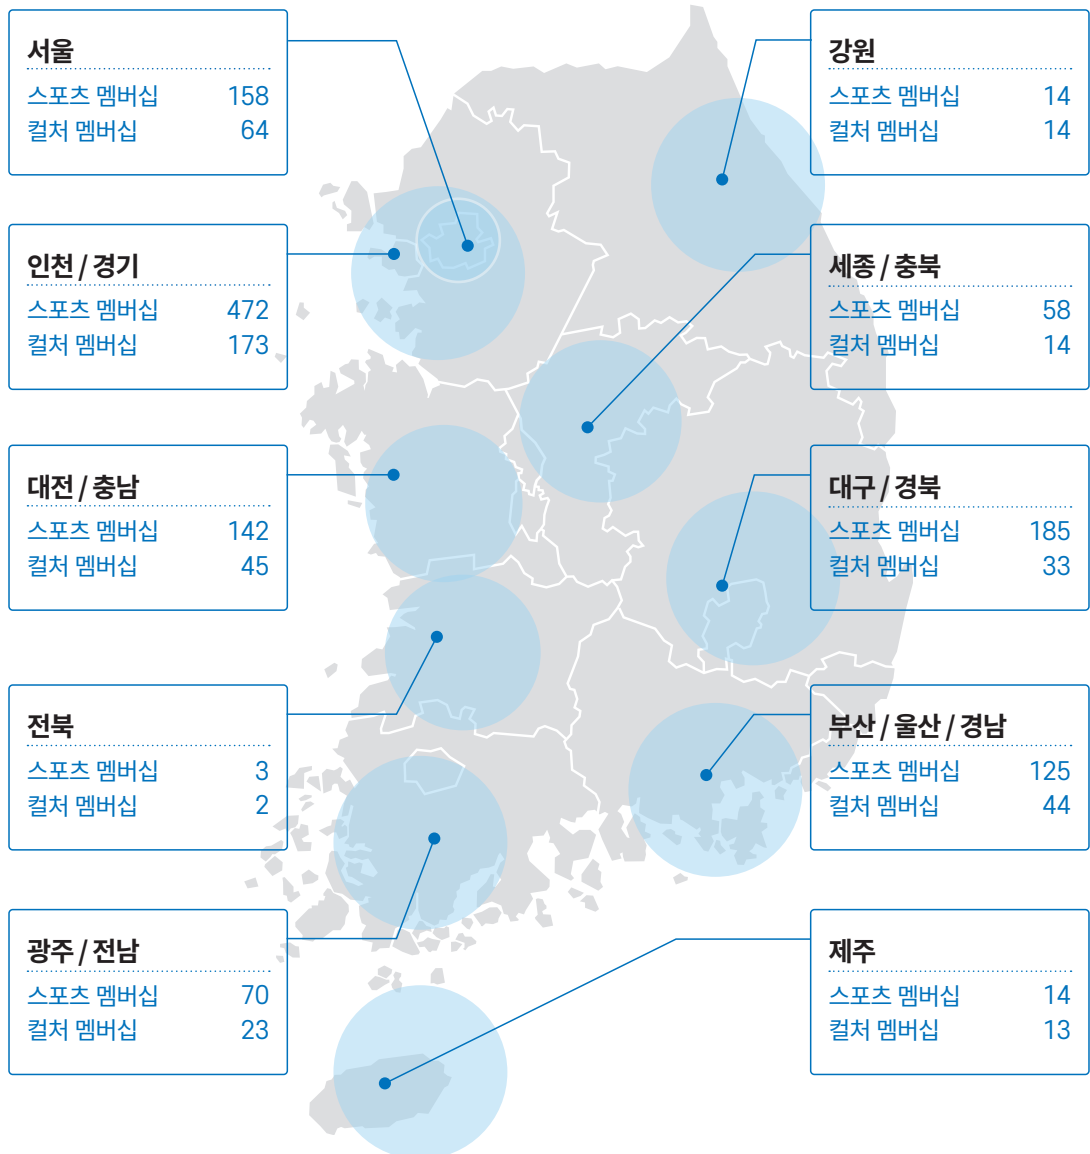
서울
스포츠 멤버십 158
컬처 멤버십 64

인천 / 경기
스포츠 멤버십 472
컬처 멤버십 173

대전 / 충남
스포츠 멤버십 142
컬처 멤버십 45

전북
스포츠 멤버십 3
컬처 멤버십 2

광주 / 전남
스포츠 멤버십 70
컬처 멤버십 23

강원
스포츠 멤버십 14
컬처 멤버십 14

세종 / 충북
스포츠 멤버십 58
컬처 멤버십 14

대구 / 경북
스포츠 멤버십 185
컬처 멤버십 33

부산 / 울산 / 경남
스포츠 멤버십 125
컬처 멤버십 44

제주
스포츠 멤버십 14
컬처 멤버십 13